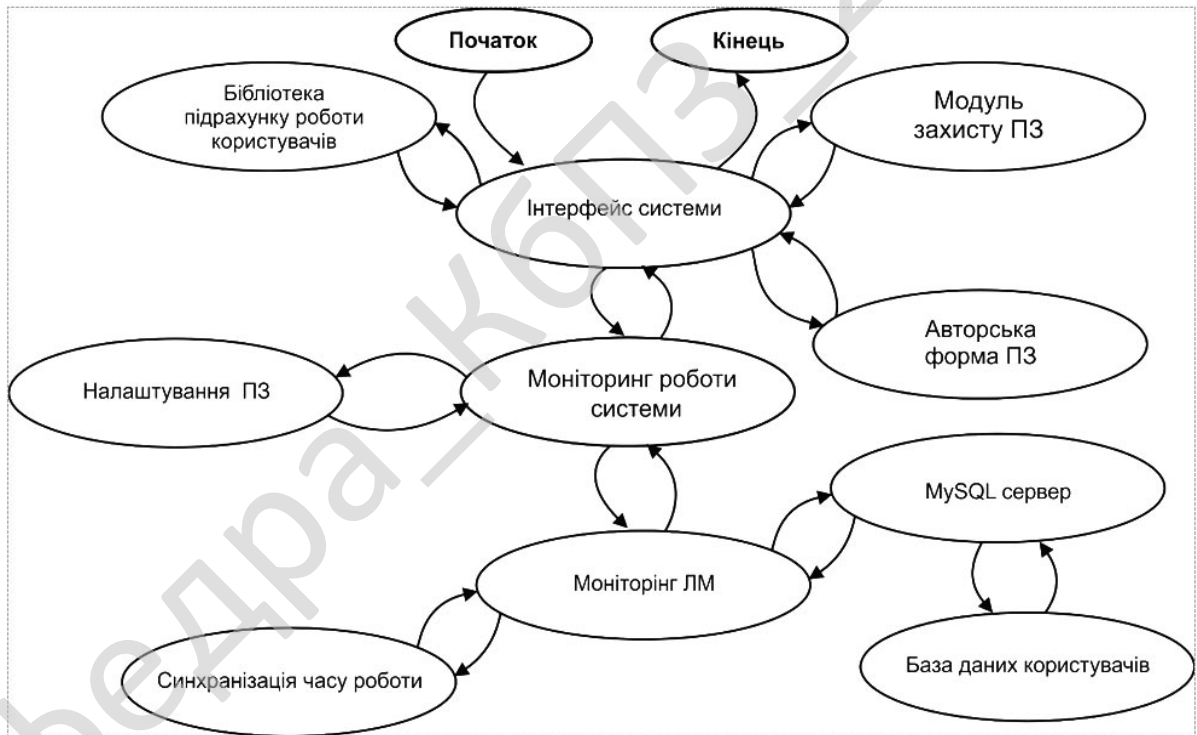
Початок

Кінець

Бібліотека підрахунку роботи користувачів

Модуль захисту ПЗ

Інтерфейс системи

Авторська форма ПЗ

Налаштування ПЗ

Моніторинг роботи системи

MySQL сервер

Моніторінг ЛМ

База даних користувачів

Синхранізація часу роботи

ведра_КбПЗ_